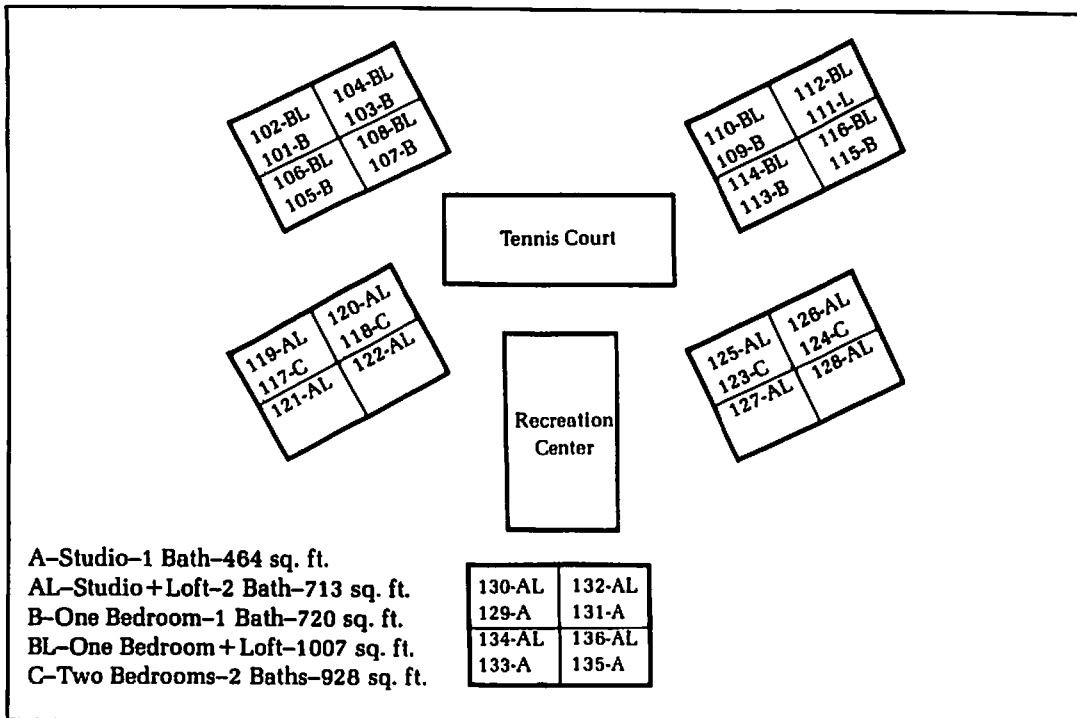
102-BL
101-B

104-BL
103-B

106-BL
105-B

108-BL
107-B

110-BL
109-B

112-BL
111-L

114-BL
113-B

116-BL
115-B

Tennis Court

119-AL
117-C

120-AL
118-C

121-AL

122-AL

Recreation Center

125-AL
123-C

126-AL
124-C

127-AL

128-AL

A–Studio–1 Bath–464 sq. ft.
AL–Studio + Loft–2 Bath–713 sq. ft.
B–One Bedroom–1 Bath–720 sq. ft.
BL–One Bedroom + Loft–1007 sq. ft.
C–Two Bedrooms–2 Baths–928 sq. ft.

| 130-AL 129-A | 132-AL 131-A |
|---|---|
| 134-AL 133-A | 136-AL 135-A |